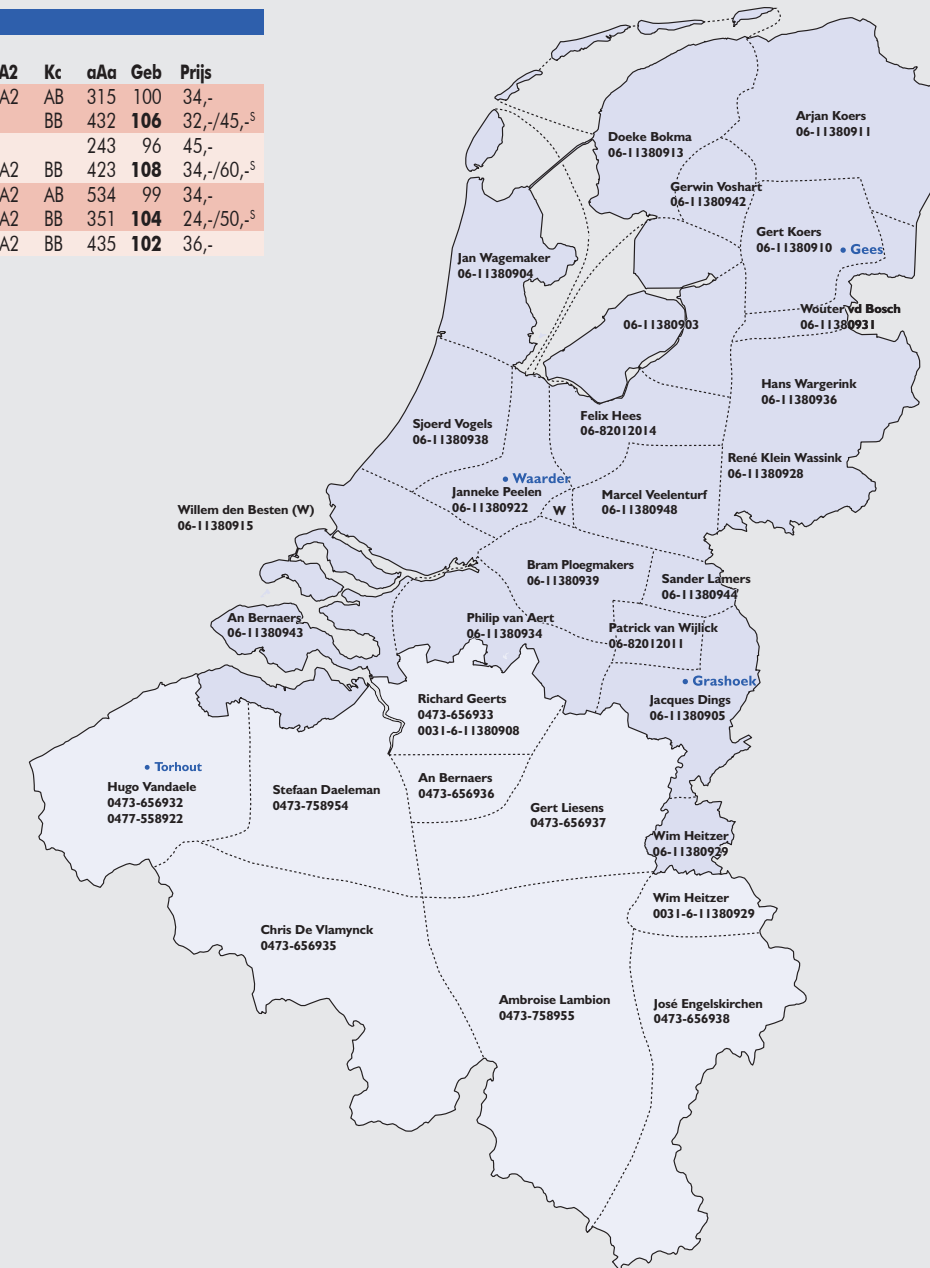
| A2 | Kc | aAa | Geb | Prijs |
|---|---|---|---|---|
| A2 | AB | 315 | 100 | 34,- |
| | BB | 432 | **106** | 32,-/45,-$^S$ |
| | | 243 | 96 | 45,- |
| A2 | BB | 423 | **108** | 34,-/60,-$^S$ |
| A2 | AB | 534 | 99 | 34,- |
| A2 | BB | 351 | **104** | 24,-/50,-$^S$ |
| A2 | BB | 435 | **102** | 36,- |

Arjan Koers
06-11380911

Doeke Bokma
06-11380913

Gerwin Voshart
06-11380942

Gert Koers
06-11380910

• Gees

Jan Wagemaker
06-11380904

Wouter vd Bosch
06-11380931

06-11380903

Hans Wargerink
06-11380936

Sjoerd Vogels
06-11380938

Felix Hees
06-82012014

René Klein Wassink
06-11380928

• Waarder

Janneke Peelen
06-11380922

W

Marcel Veelenturf
06-11380948

Willem den Besten (W)
06-11380915

Bram Ploegmakers
06-11380939

Sander Lamers
06-11380944

An Bernaers
06-11380943

Philip van Aert
06-11380934

Patrick van Wijlick
06-82012011

• Grashoek

Richard Geerts
0473-656933
0031-6-11380908

Jacques Dings
06-11380905

• Torhout

Hugo Vandaele
0473-656932
0477-558922

Stefaan Daeleman
0473-758954

An Bernaers
0473-656936

Gert Liesens
0473-656937

Wim Heitzer
06-11380929

Wim Heitzer
0031-6-11380929

Chris De Vlamynck
0473-656935

Ambroise Lambion
0473-758955

José Engelskirchen
0473-656938